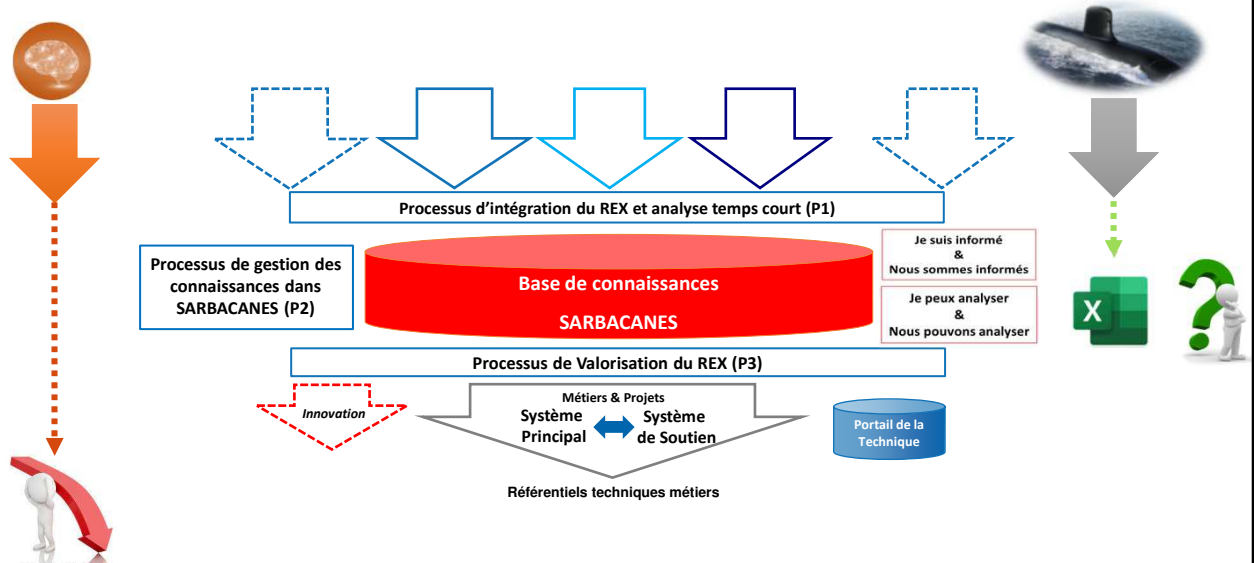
Processus d'intégration du REX et analyse temps court (P1)

Processus de gestion des connaissances dans SARBACANES (P2)

Base de connaissances

SARBACANES

Je suis informé
&
Nous sommes informés

Je peux analyser
&
Nous pouvons analyser

Processus de Valorisation du REX (P3)

Innovation

Métiers & Projets

Système Principal

Système de Soutien

Portail de la Technique

Référentiels techniques métiers